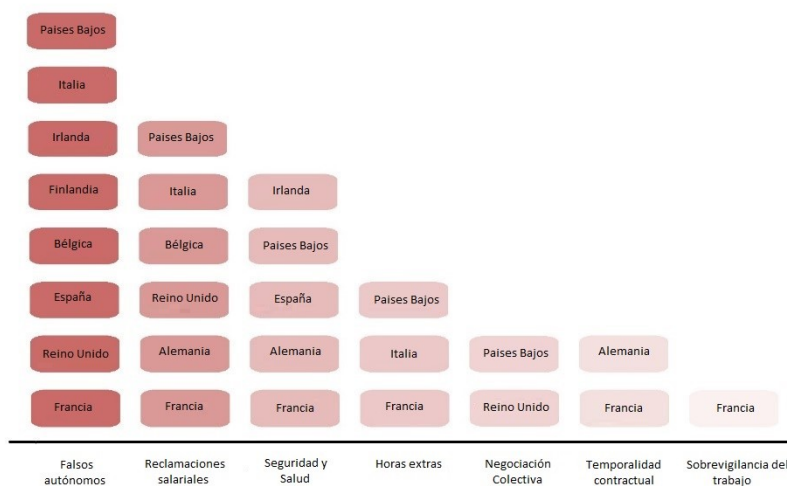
| Falsos autónomos | Reclamaciones salariales | Seguridad y Salud | Horas extras | Negociación Colectiva | Temporalidad contractual | Sobrevigilancia del trabajo |
|---|---|---|---|---|---|---|
| Paises Bajos | | | | | | |
| Italia | | | | | | |
| Irlanda | Paises Bajos | | | | | |
| Finlandia | Italia | Irlanda | | | | |
| Bélgica | Bélgica | Paises Bajos | | | | |
| España | Reino Unido | España | Paises Bajos | | | |
| Reino Unido | Alemania | Alemania | Italia | Paises Bajos | Alemania | |
| Francia | Francia | Francia | Francia | Reino Unido | Francia | Francia |